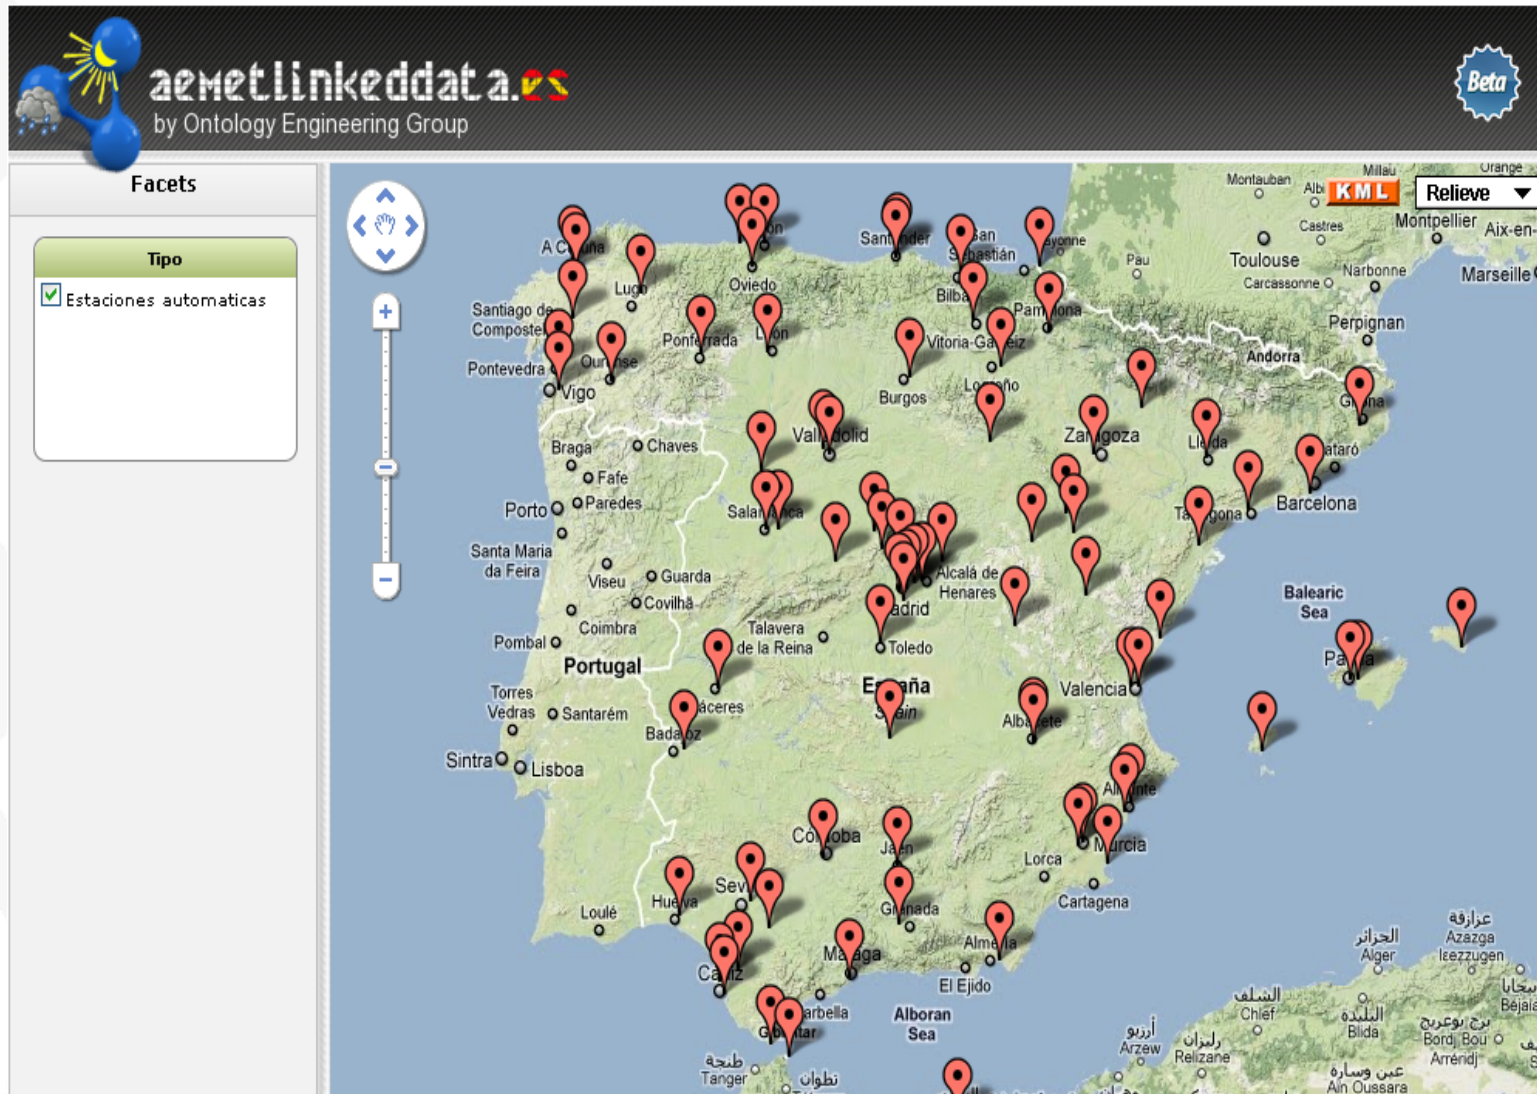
aemetlinkeddata.es
by Ontology Engineering Group

Beta

Facets

Tipo

Estaciones automaticas

KML

Relieve

Montauban
Albi
Millau
Orange
Castres
Montpellier
Aix-en-
Toulouse
Narbonne
Marseille
Carcassonne
Pau
Perpignan
Andorra
A Coruña
Lugo
Oviedo
León
Santander
San Sebastián
Bayonne
Bilbao
Pamplona
Santiago de Compostela
Ourense
Ponferrada
Vitoria-Gasteiz
Pontevedra
Vigo
Burgos
Logroño
Girona
Valladolid
Zaragoza
Lleida
Braga
Chaves
Mataró
Fafe
Porto
Paredes
Salamanca
Tarragona
Barcelona
Santa Maria da Feira
Viseu
Guarda
Covilhã
Alcalá de Henares
Madrid
Balearic Sea
Coimbra
Talavera de la Reina
Toledo
Pombal
Portugal
Palma
España
Spain
Valencia
Cáceres
Torres Vedras
Santarém
Albacete
Badajoz
Sintra
Lisboa
Alicante
Córdoba
Jaén
Murcia
Lorca
Sevilla
Huelva
Cartagena
Loulé
Granada
Almería
Cádiz
Málaga
El Ejido
Marbella
Gibraltar
Alboran Sea
طنجة
Tanger
تطوان
عزازقة
Azazga
Iazzougen
الجزائر
Alger
الشلف
Chlef
البليدة
Blida
برج بوعريريج
Bordj Bou Arréridj
بجاية
Béjaïa
أرزيو
Arzew
غليزان
Relizane
عين وسارة
Aïn Oussara